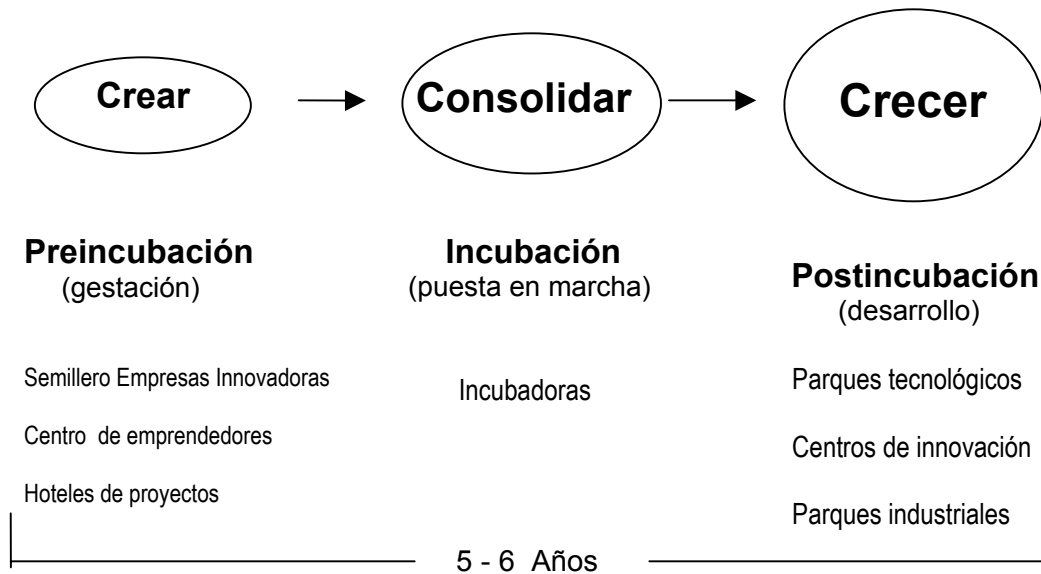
Crear

Consolidar

Crecer

Preincubación
(gestación)

Semillero Empresas Innovadoras

Centro de emprendedores

Hoteles de proyectos

Incubación
(puesta en marcha)

Incubadoras

Postincubación
(desarrollo)

Parques tecnológicos

Centros de innovación

Parques industriales

5 - 6 Años